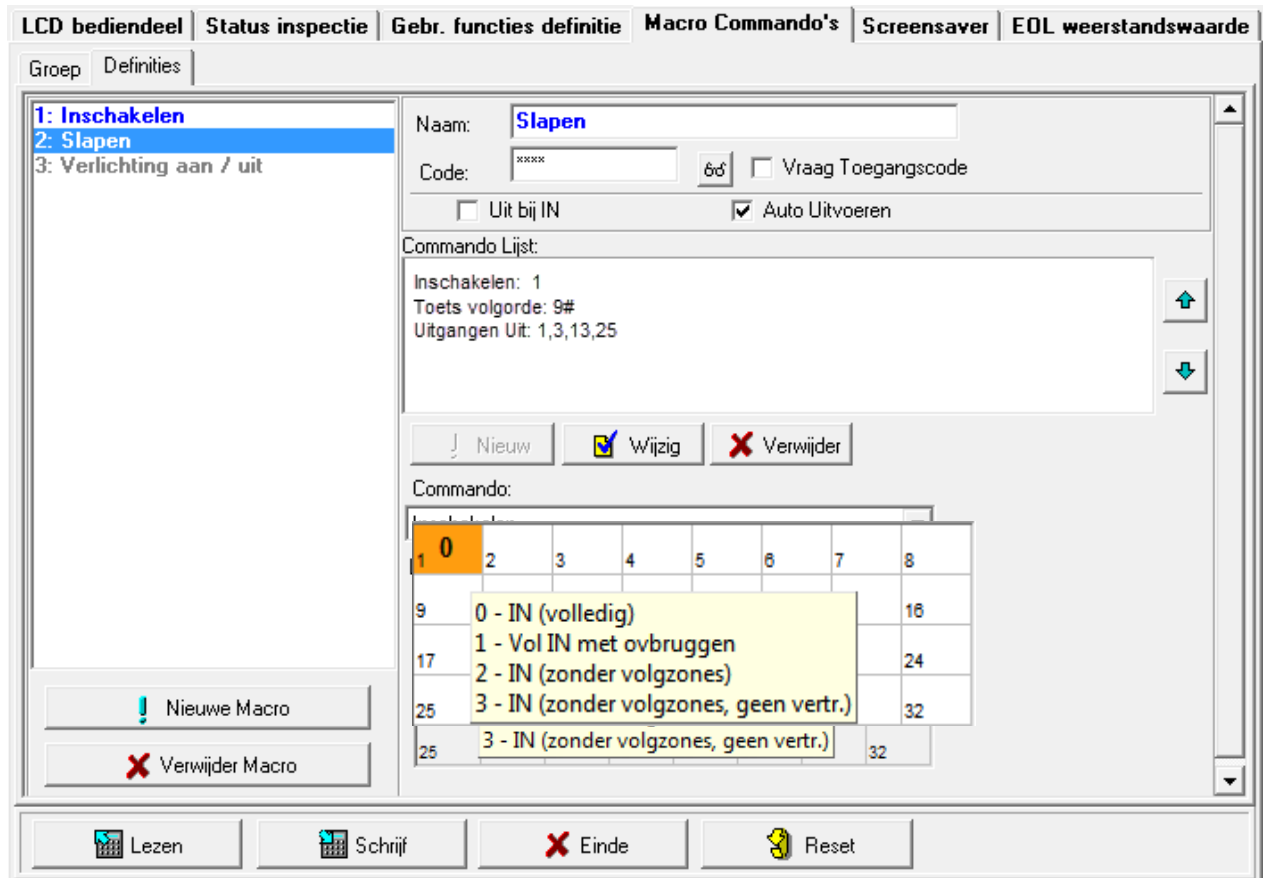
LCD bediendeel | Status inspectie | Gebr. functies definitie | Macro Commando's | Screensaver | EOL weerstandswaarde

Groep | Definities

1: Inschakelen
2: Slapen
3: Verlichting aan / uit

Naam: Slapen

Code: ****

Vraag Toegangscode

Uit bij IN

Auto Uitvoeren

Commando Lijst:

Inschakelen: 1
Toets volgorde: 9#
Uitgangen Uit: 1,3,13,25

Nieuw

Wijzig

Verwijder

Commando:

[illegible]

| 1 0 | 2 | 3 | 4 | 5 | 6 | 7 | 8 |
|---|---|---|---|---|---|---|---|
| 9 | | | | | | | 16 |
| 17 | | | | | | | 24 |
| 25 | | | | | | | 32 |

0 - IN (volledig)
1 - Vol IN met ovbruggen
2 - IN (zonder volgzones)
3 - IN (zonder volgzones, geen vertr.)

25

3 - IN (zonder volgzones, geen vertr.)

32

Nieuwe Macro

Verwijder Macro

Lezen

Schrijf

Einde

Reset